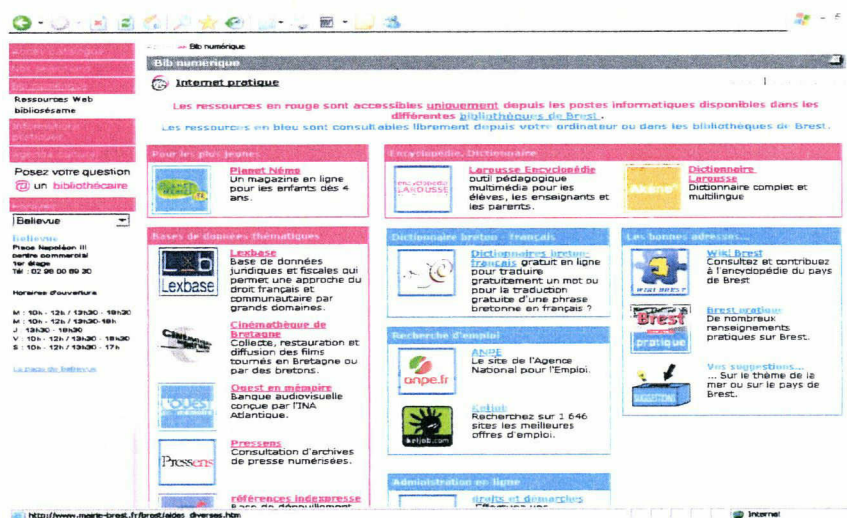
> Bib numérique

Bib numérique

Internet pratique

Ressources Web bibliosésame

Posez votre question @ un bibliothécaire

Bellevue

Bellevue
Place Napoléon III
centre commercial
1er étage
Tél : 02 98 00 89 30

Horaires d'ouverture

M : 10h - 12h / 13h30 - 18h30
M : 10h - 12h / 13h30-18h
J : 13h30 - 18h30
V : 10h - 12h / 13h30 - 18h30
S : 10h - 12h / 13h30 - 17h

La page de Bellevue

Les ressources en rouge sont accessibles uniquement depuis les postes informatiques disponibles dans les différentes bibliothèques de Brest.
Les ressources en bleu sont consultables librement depuis votre ordinateur ou dans les bibliothèques de Brest.

Pour les plus jeunes

Planet Némo
Un magazine en ligne pour les enfants dès 4 ans.

Encyclopédie, Dictionnaire

Larousse Encyclopédie
outil pédagogique multimédia pour les élèves, les enseignants et les parents.

Dictionnaire Larousse
Dictionnaire complet et multilingue

Bases de données thématiques

Lexbase
Base de données juridiques et fiscales qui permet une approche du droit français et communautaire par grands domaines.

Cinémathèque de Bretagne
Collecte, restauration et diffusion des films tournés en Bretagne ou par des bretons.

Ouest en mémoire
Banque audiovisuelle conçue par l'INA Atlantique.

Pressens
Consultation d'archives de presse numérisées.

références indexpresse
Base de dépouillement

Dictionnaire breton - français

Dictionnaires breton-français gratuit en ligne pour traduire gratuitement un mot ou pour la traduction gratuite d'une phrase bretonne en français ?

Recherche d'emploi

ANPE
Le site de l'Agence National pour l'Emploi.

Keljob
Recherchez sur 1 646 sites les meilleures offres d'emploi.

Administration en ligne

droits et démarches

Les bonnes adresses...

Wiki Brest
Consultez et contribuez à l'encyclopédie du pays de Brest

Brest pratique
De nombreux renseignements pratiques sur Brest.

Vos suggestions...
... Sur le thème de la mer ou sur le pays de Brest.

http://www.mairie-brest.fr/brest/aides_diverses.htm

Internet